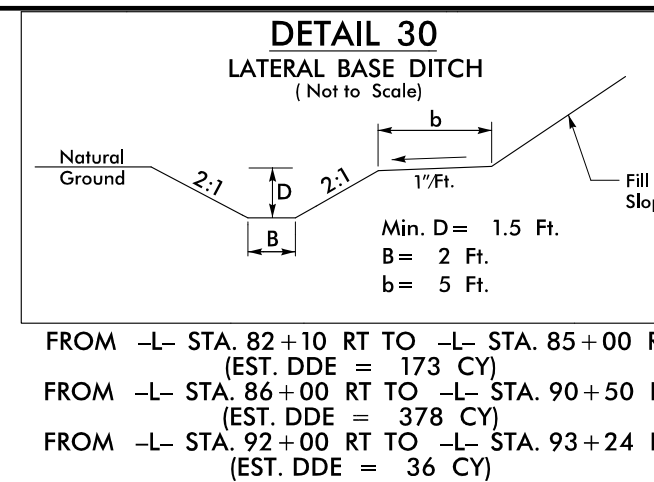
DETAIL 30
LATERAL BASE DITCH
( Not to Scale)

b

Natural Ground

2:1

D

2:1

1"/Ft.

Fill Slo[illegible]

B

Min. D = 1.5 Ft.
B = 2 Ft.
b = 5 Ft.

FROM –L– STA. 82 + 10 RT TO –L– STA. 85 + 00 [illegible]
(EST. DDE = 173 CY)
FROM –L– STA. 86 + 00 RT TO –L– STA. 90 + 50 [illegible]
(EST. DDE = 378 CY)
FROM –L– STA. 92 + 00 RT TO –L– STA. 93 + 24 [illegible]
(EST. DDE = 36 CY)